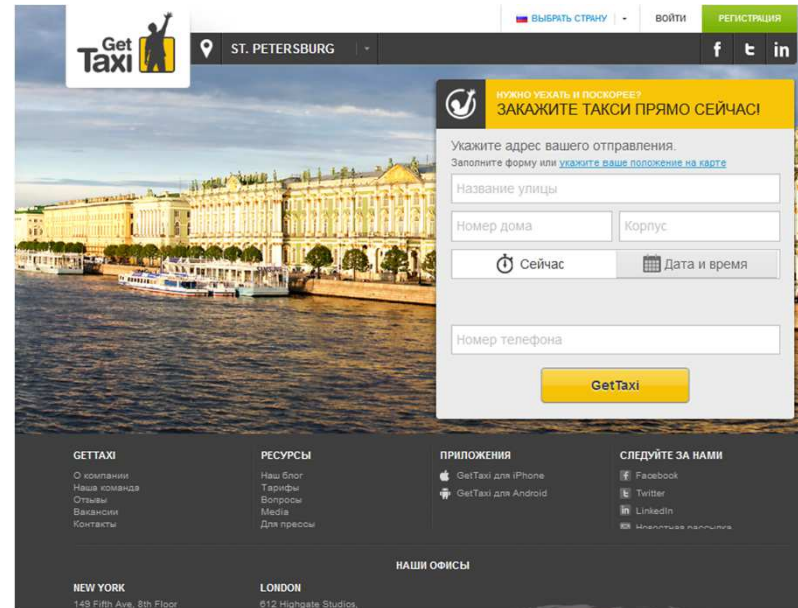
ВЫБРАТЬ СТРАНУ | ВОЙТИ | РЕГИСТРАЦИЯ

Get Taxi

ST. PETERSBURG

f t in

НУЖНО УЕХАТЬ И ПОСКОРЕЕ?
ЗАКАЖИТЕ ТАКСИ ПРЯМО СЕЙЧАС!

Укажите адрес вашего отправления.
Заполните форму или укажите ваше положение на карте

Название улицы

Номер дома

Корпус

Сейчас

Дата и время

Номер телефона

GetTaxi

GETTAXI
О компании
Наша команда
Отзывы
Вакансии
Контакты

РЕСУРСЫ
Наш блог
Тарифы
Вопросы
Media
Для прессы

ПРИЛОЖЕНИЯ
GetTaxi для iPhone
GetTaxi для Android

СЛЕДУЙТЕ ЗА НАМИ
Facebook
Twitter
LinkedIn
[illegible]

НАШИ ОФИСЫ

NEW YORK
149 Fifth Ave, 8th Floor

LONDON
612 Highgate Studios,